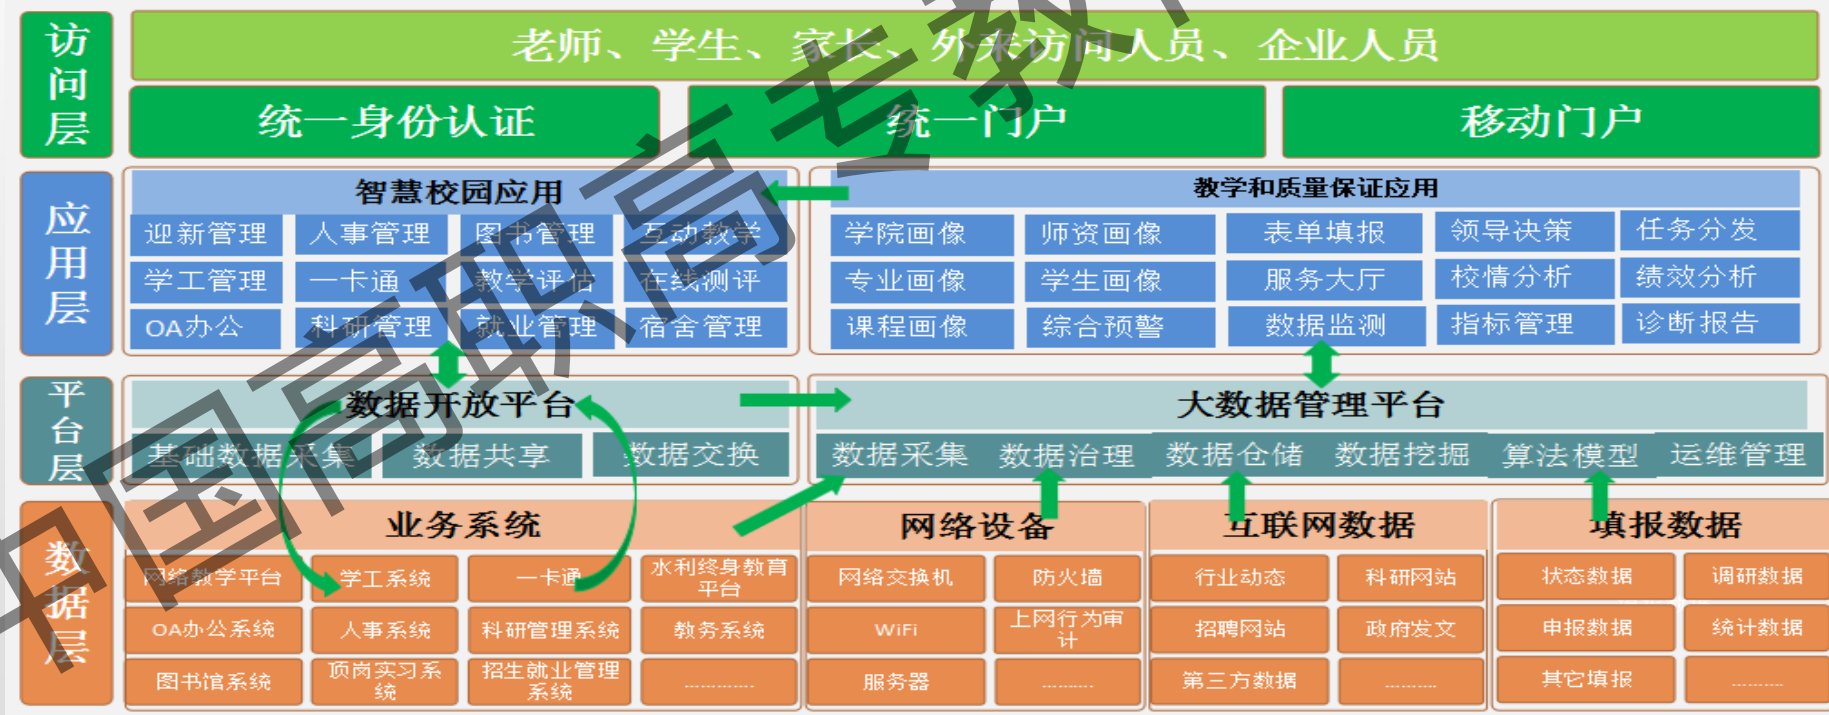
访问层

老师、学生、家长、外来访问人员、企业人员

统一身份认证

统一门户

移动门户

应用层

智慧校园应用

迎新管理 人事管理 图书管理 互动教学
学工管理 一卡通 教学评估 在线测评
OA办公 科研管理 就业管理 宿舍管理

教学和质量保证应用

学院画像 师资画像 表单填报 领导决策 任务分发
专业画像 学生画像 服务大厅 校情分析 绩效分析
课程画像 综合预警 数据监测 指标管理 诊断报告

平台层

数据开放平台

基础数据采集 数据共享 数据交换

大数据管理平台

数据采集 数据治理 数据仓储 数据挖掘 算法模型 运维管理

数据层

业务系统

网络教学平台 学工系统 一卡通 水利终身教育平台
OA办公系统 人事系统 科研管理系统 教务系统
图书馆系统 顶岗实习系统 招生就业管理系统 ...............

网络设备

网络交换机 防火墙
WiFi 上网行为审计
服务器 ...........

互联网数据

行业动态 科研网站
招聘网站 政府发文
第三方数据 ...........

填报数据

状态数据 调研数据
申报数据 统计数据
其它填报 ...........

中国高职高专教育